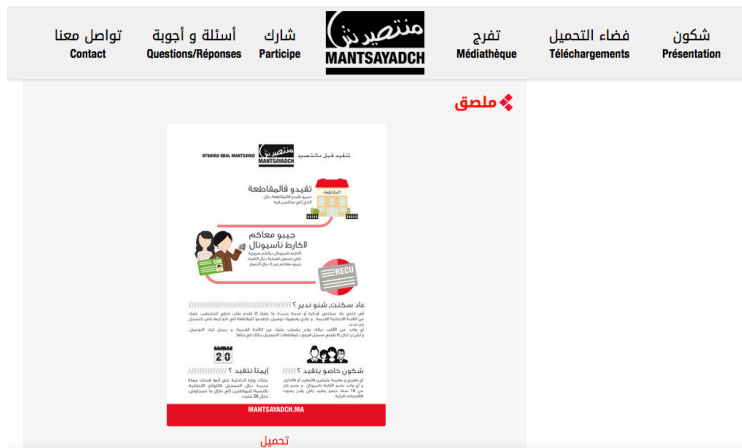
تواصل معنا
Contact

أسئلة و أجوبة
Questions/Réponses

شارك
Participe

منتصيرش
MANTSAYADCH

تفرج
Médiathèque

فضاء التحميل
Téléchargements

شكون
Présentation

ملصق

NTSAYAD MAL MANTSAYAD

تقيد قبل ما تتصيد

منتصيرش
MANTSAYADCH

تقيدو فالمقاطعة

المقاطعة

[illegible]

جيبو معاكم الكارط ناسيونال

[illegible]

RECU

عاد سكنت، شنو ندير ؟

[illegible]

20

إيمتا نتقيد ؟

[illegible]

شكون خاصو يتقيد ؟

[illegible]

MANTSAYADCH.MA

تحميل